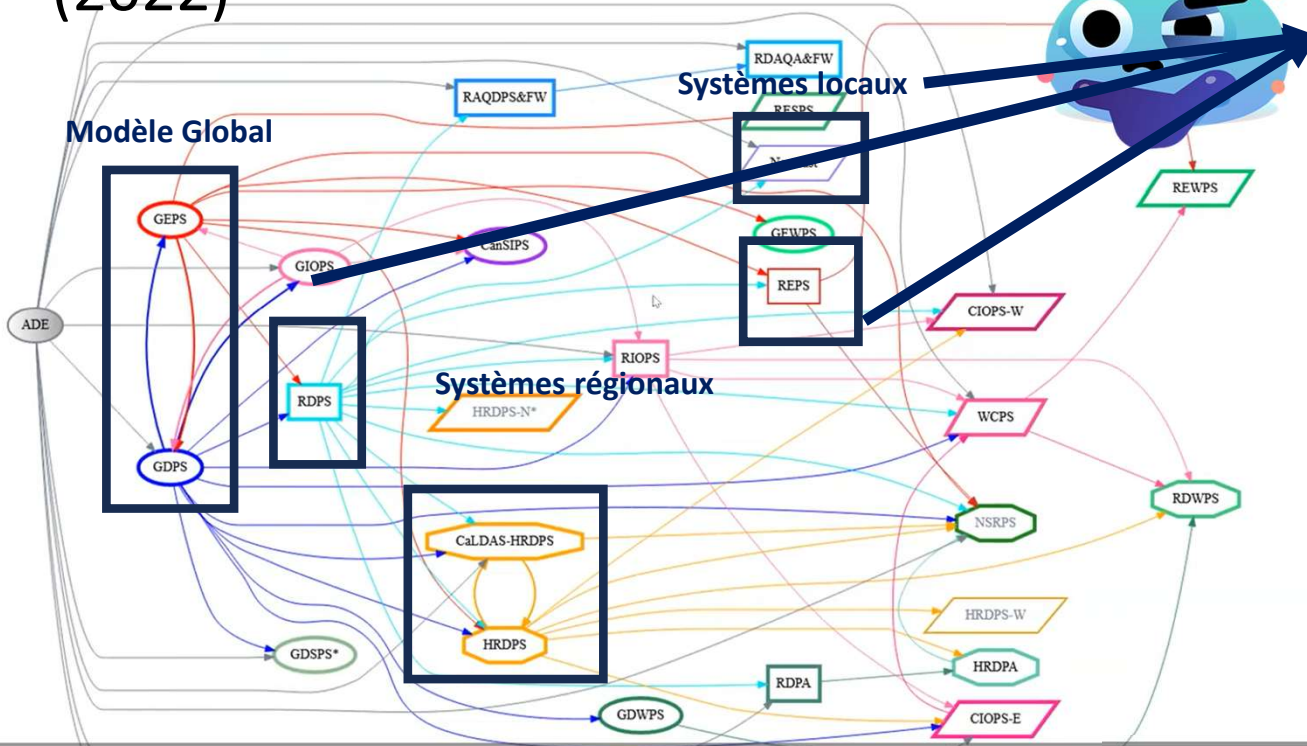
(2022)

RDAQA&FW

Systèmes locaux

RAQDPS&FW

RESPS

Modèle Global

N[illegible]

REWPS

GEPS

CanSIPS

GEWPS

GIOPS

REPS

CIOPS-W

ADE

RIOPS

RDPS

Systèmes régionaux

HRDPS-N*

WCPS

GDPS

RDWPS

NSRPS

CaLDAS-HRDPS

HRDPS-W

HRDPS

GDSPS*

HRDPA

RDPA

GDWPS

CIOPS-E